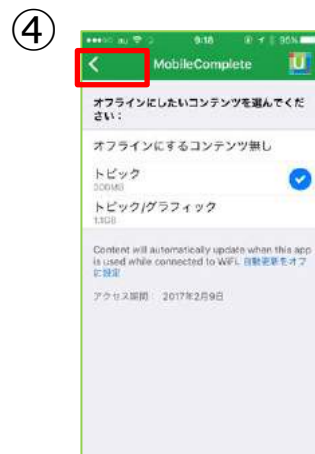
④

au 9:18 95%

MobileComplete

オフラインにしたいコンテンツを選んでください：

オフラインにするコンテンツ無し

トピック
300MB

トピック/グラフィック
1.1GB

Content will automatically update when this app is used while connected to WiFi. 自動更新をオフに設定

アクセス期限： 2017年2月9日